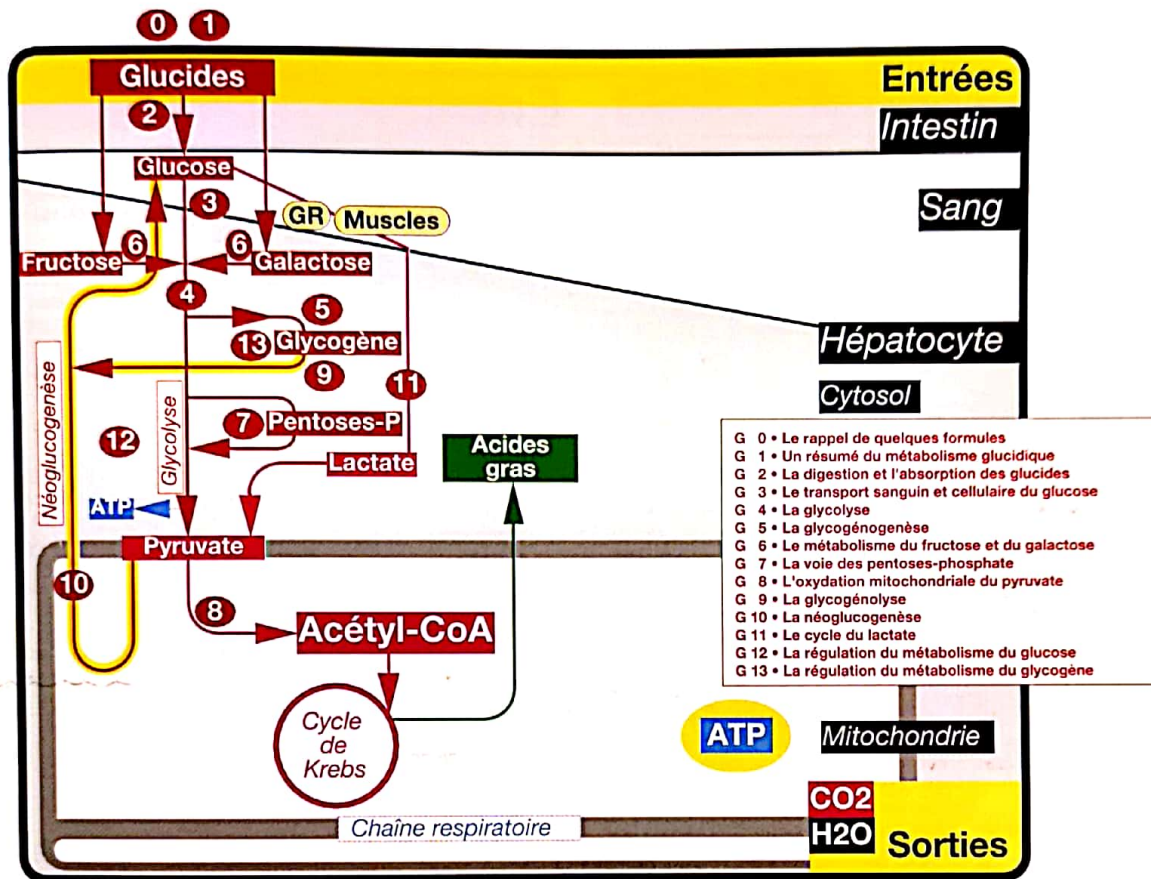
0 1

Glucides

Entrées

Intestin

2

Glucose

3

GR Muscles

Sang

6 6

Fructose Galactose

4

5

Hépatocyte

13 Glycogène

9

11

Cytosol

Néoglucogenèse

Glycolyse

7 Pentoses-P

12

Lactate

Acides gras

ATP

Pyruvate

10

8

Acétyl-CoA

Cycle de Krebs

ATP

Mitochondrie

CO2

H2O

Sorties

Chaîne respiratoire

G 0 • Le rappel de quelques formules
G 1 • Un résumé du métabolisme glucidique
G 2 • La digestion et l'absorption des glucides
G 3 • Le transport sanguin et cellulaire du glucose
G 4 • La glycolyse
G 5 • La glycogénogenèse
G 6 • Le métabolisme du fructose et du galactose
G 7 • La voie des pentoses-phosphate
G 8 • L'oxydation mitochondriale du pyruvate
G 9 • La glycogénolyse
G 10 • La néoglucogenèse
G 11 • Le cycle du lactate
G 12 • La régulation du métabolisme du glucose
G 13 • La régulation du métabolisme du glycogène